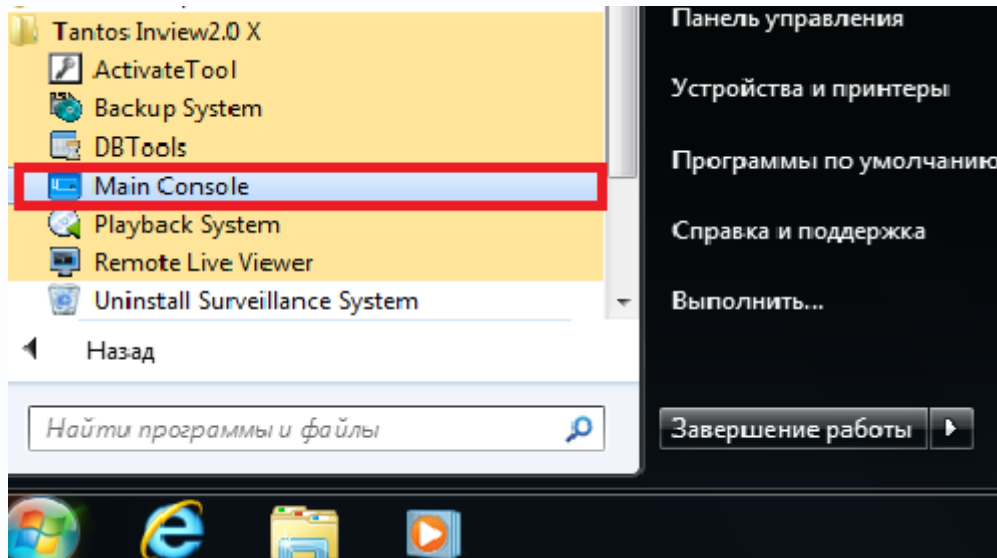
Tantos Inview2.0 X
ActivateTool
Backup System
DBTools
Main Console
Playback System
Remote Live Viewer
Uninstall Surveillance System

Назад

Найти программы и файлы

Панель управления

Устройства и принтеры

Программы по умолчанию

Справка и поддержка

Выполнить...

Завершение работы